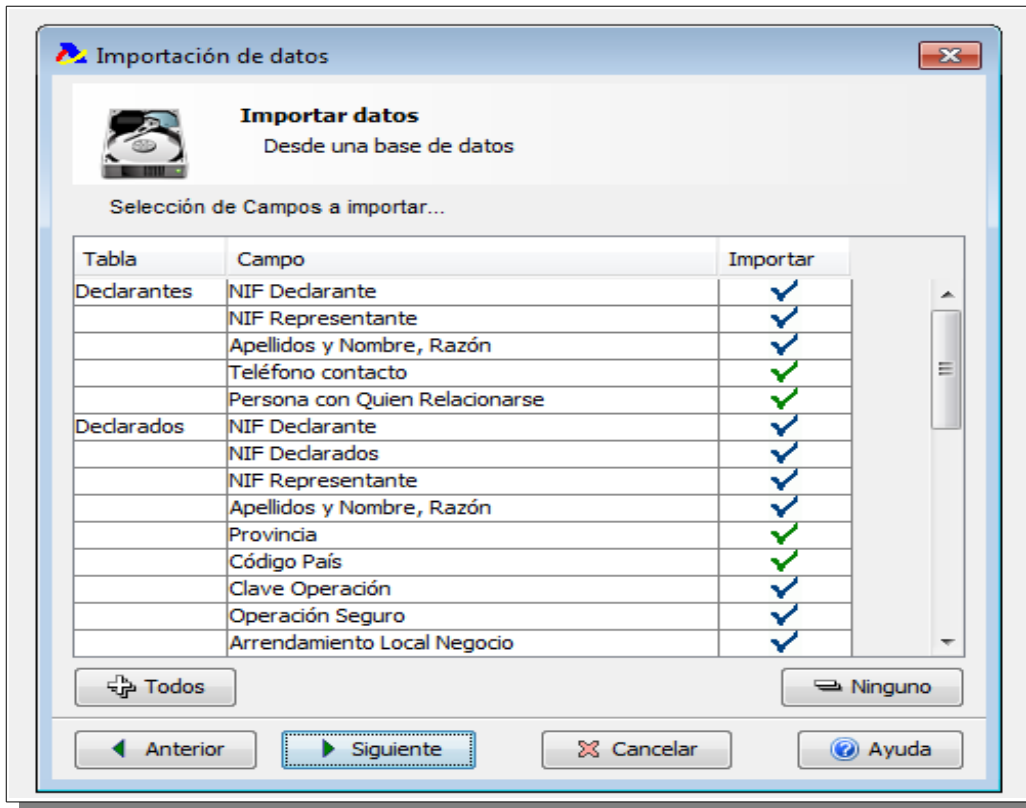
Importación de datos

**Importar datos**
Desde una base de datos

Selección de Campos a importar...

| Tabla | Campo | Importar |
|---|---|---|
| Declarantes | NIF Declarante | ✓ |
| | NIF Representante | ✓ |
| | Apellidos y Nombre, Razón | ✓ |
| | Teléfono contacto | ✓ |
| | Persona con Quien Relacionarse | ✓ |
| Declarados | NIF Declarante | ✓ |
| | NIF Declarados | ✓ |
| | NIF Representante | ✓ |
| | Apellidos y Nombre, Razón | ✓ |
| | Provincia | ✓ |
| | Código País | ✓ |
| | Clave Operación | ✓ |
| | Operación Seguro | ✓ |
| | Arrendamiento Local Negocio | ✓ |

Todos
Ninguno

Anterior
Siguiente
Cancelar
Ayuda